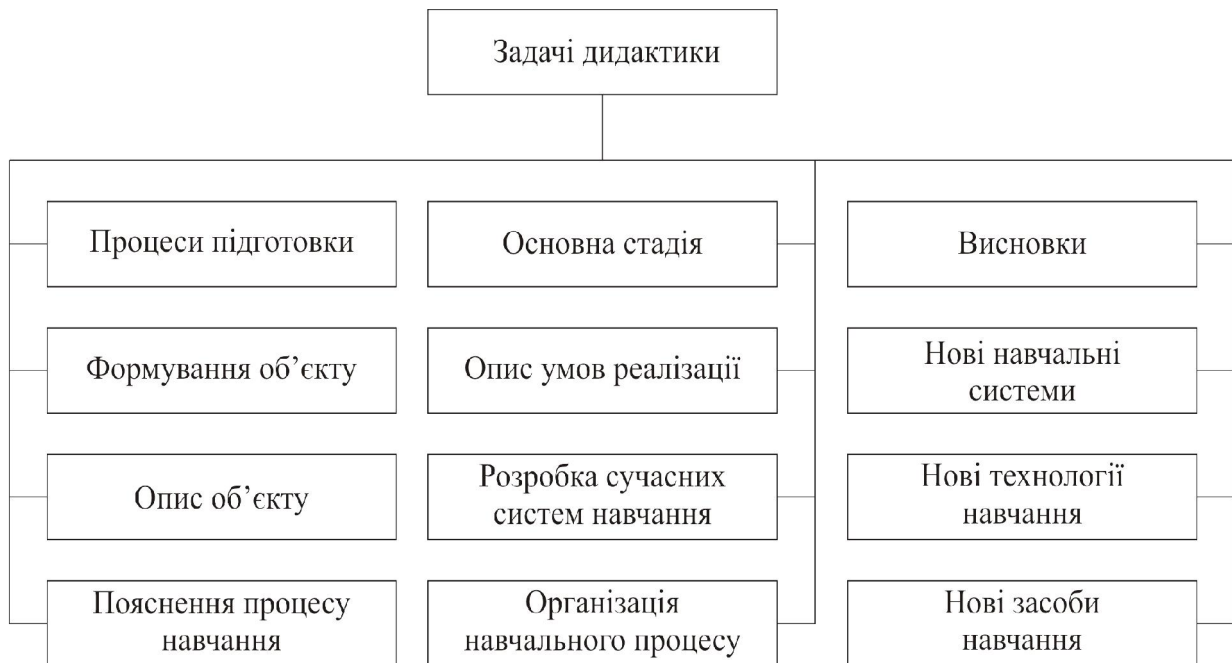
Задачі дидактики

Процеси підготовки

Формування об’єкту

Опис об’єкту

Пояснення процесу навчання

Основна стадія

Опис умов реалізації

Розробка сучасних систем навчання

Організація навчального процесу

Висновки

Нові навчальні системи

Нові технології навчання

Нові засоби навчання